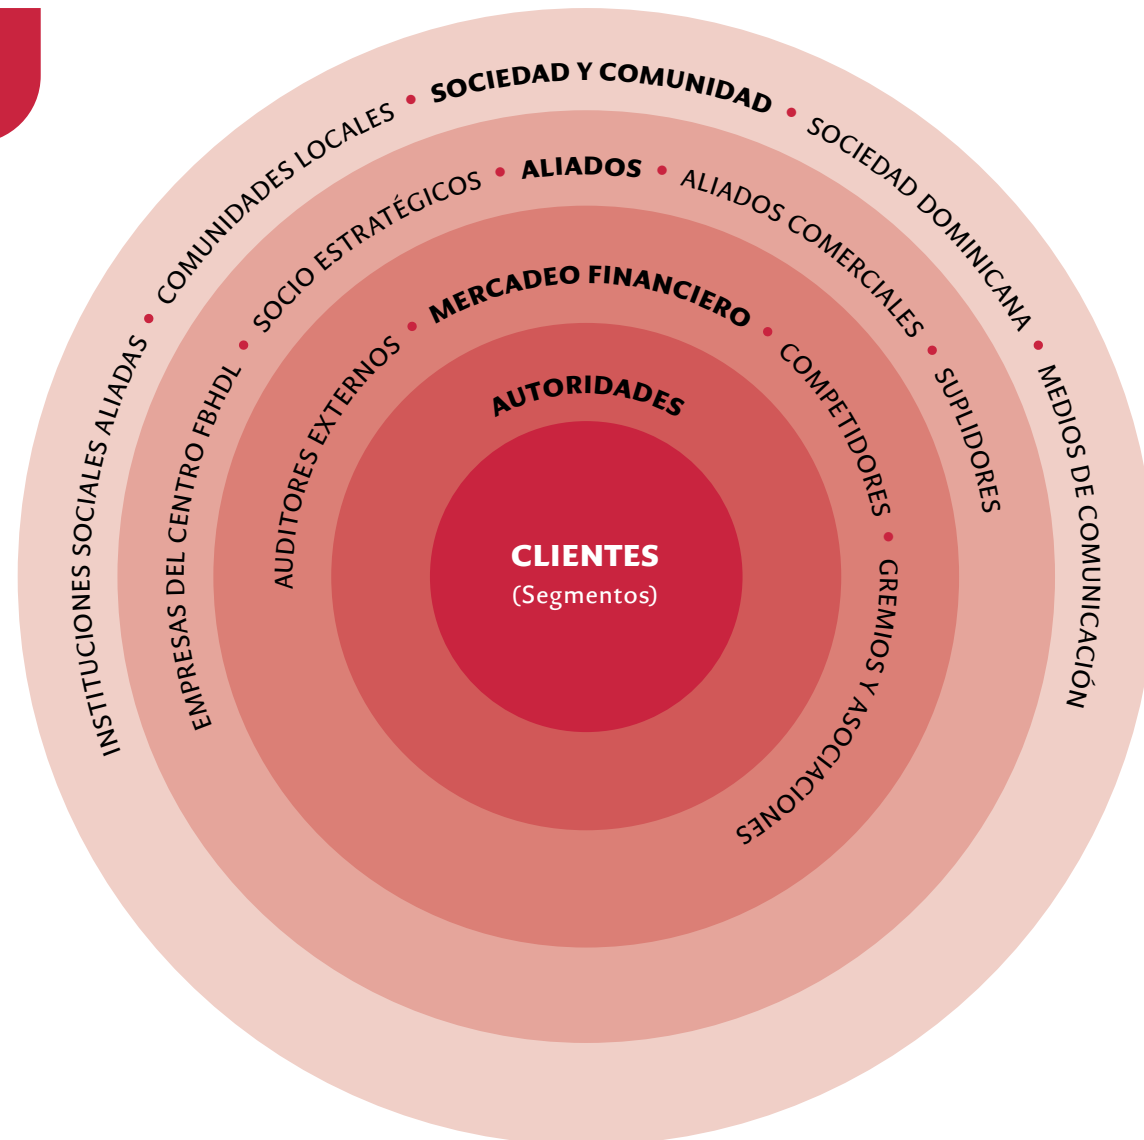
INSTITUCIONES SOCIALES ALIADAS • COMUNIDADES LOCALES • SOCIEDAD Y COMUNIDAD • SOCIEDAD DOMINICANA • MEDIOS DE COMUNICACIÓN

EMPRESAS DEL CENTRO FBHDL • SOCIO ESTRATÉGICOS • ALIADOS • ALIADOS COMERCIALES • SUPLIDORES

AUDITORES EXTERNOS • MERCADEO FINANCIERO • COMPETIDORES • GREMIOS Y ASOCIACIONES

AUTORIDADES

CLIENTES
(Segmentos)